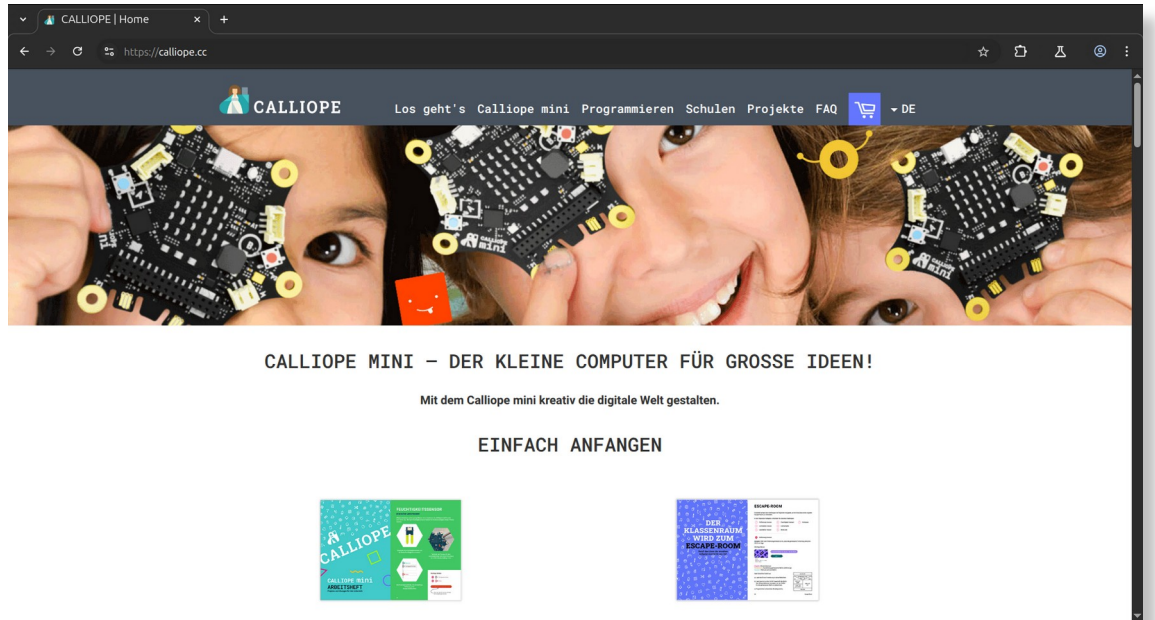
CALLIOPE | Home

https://calliope.cc

CALLIOPE

Los geht's Calliope mini Programmieren Schulen Projekte FAQ DE

CALLIOPE MINI – DER KLEINE COMPUTER FÜR GROSSE IDEEN!

Mit dem Calliope mini kreativ die digitale Welt gestalten.

EINFACH ANFANGEN

CALLIOPE

CALLIOPE mini ARBEITSHEFT

DER KLASSENRAUM WIRD ZUM ESCAPE-ROOM

ESCAPE-ROOM